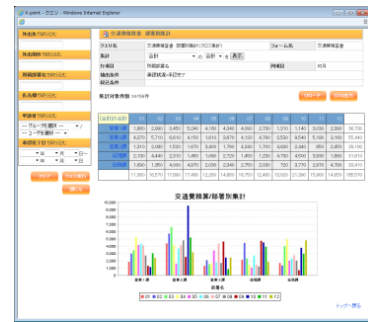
X-point - クエリ - Windows Internet Explorer

交通費精算書 部署別集計

クエリ名 | 交通費精算書 部署別集計(グラフ表示) | フォーム名 | 交通費精算書
集計 | 合計 | 合計 | 表示
対象期間 | | 所属組 |
抽出条件 | 承認状況=承認完了

交通費精算/部署別集計

トップへ戻る